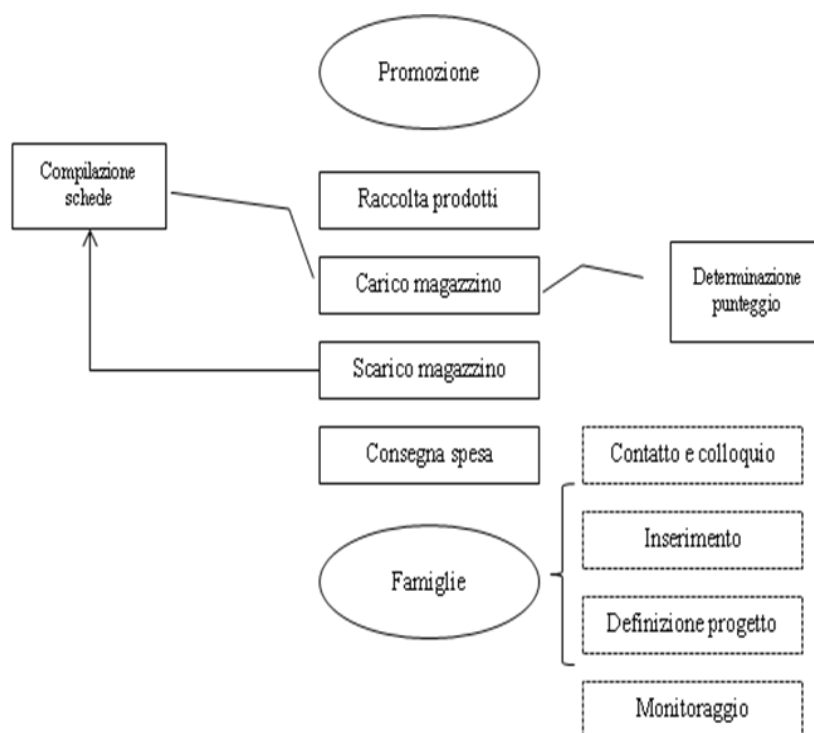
Promozione

Compilazione schede

Raccolta prodotti

Carico magazzino

Determinazione punteggio

Scarico magazzino

Consegna spesa

Contatto e colloquio

Inserimento

Famiglie

Definizione progetto

Monitoraggio